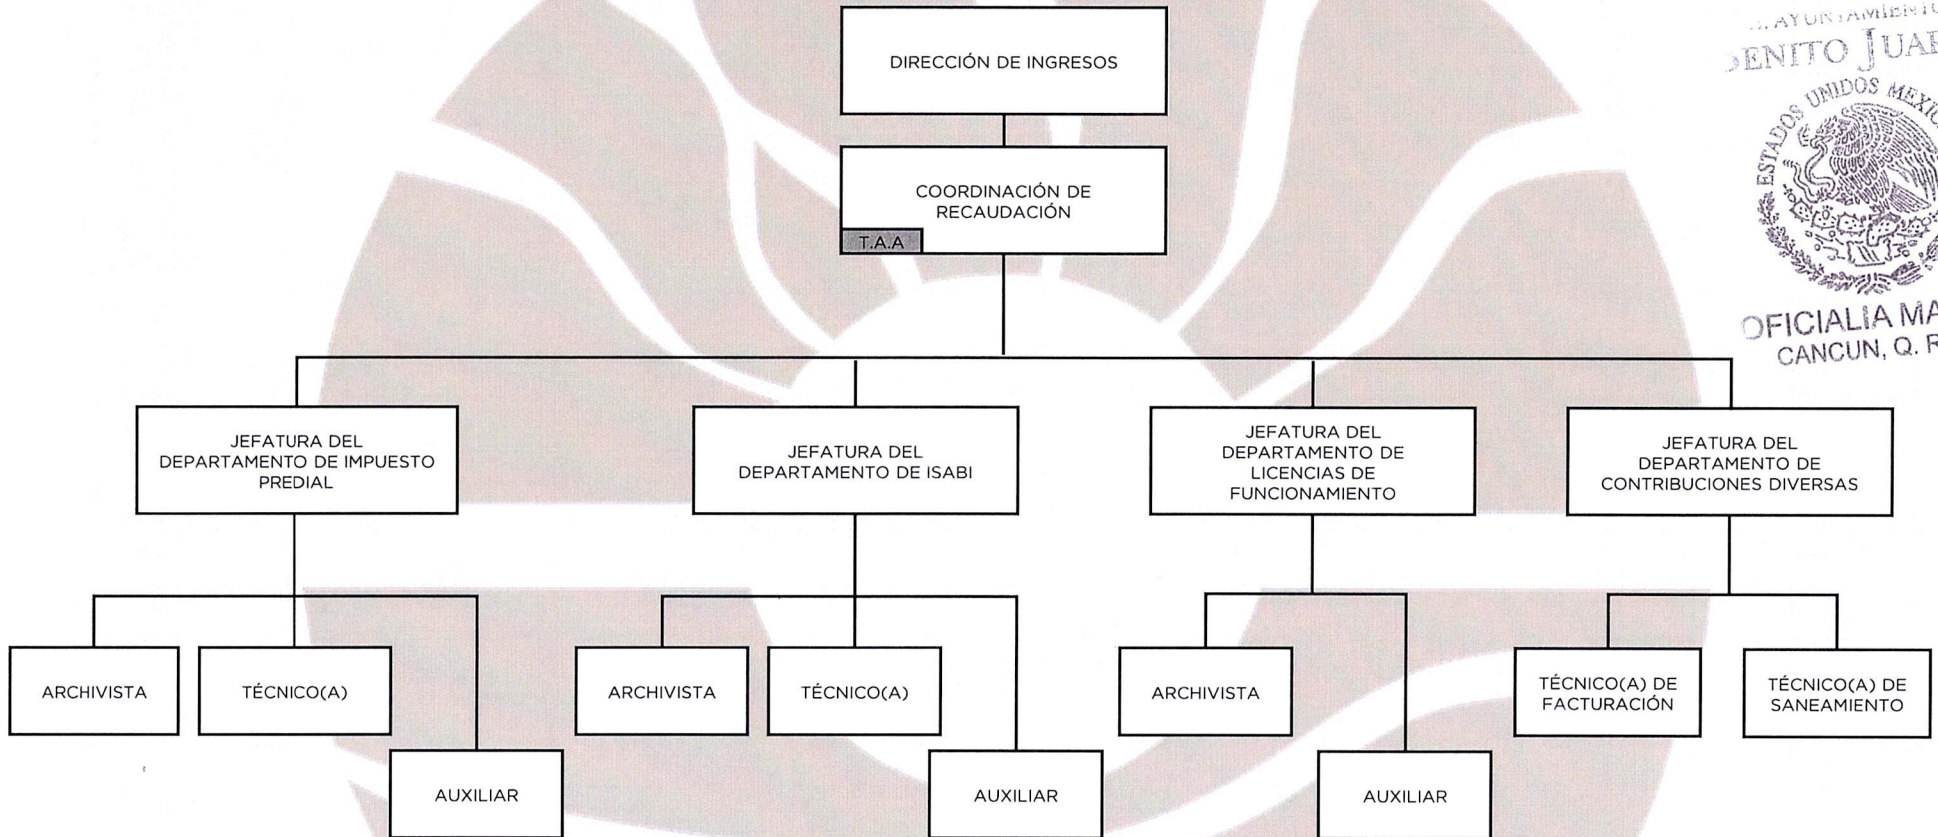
DIRECCIÓN DE INGRESOS

COORDINACIÓN DE RECAUDACIÓN

T.A.A

JEFATURA DEL DEPARTAMENTO DE IMPUESTO PREDIAL

JEFATURA DEL DEPARTAMENTO DE ISABI

JEFATURA DEL DEPARTAMENTO DE LICENCIAS DE FUNCIONAMIENTO

JEFATURA DEL DEPARTAMENTO DE CONTRIBUCIONES DIVERSAS

ARCHIVISTA

TÉCNICO(A)

AUXILIAR

ARCHIVISTA

TÉCNICO(A)

AUXILIAR

ARCHIVISTA

AUXILIAR

TÉCNICO(A) DE FACTURACIÓN

TÉCNICO(A) DE SANEAMIENTO

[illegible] AYUNTAMIENTO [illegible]ENITO JUA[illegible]

ESTADOS UNIDOS MEXI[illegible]

OFICIALIA MA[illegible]

CANCUN, Q. R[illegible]